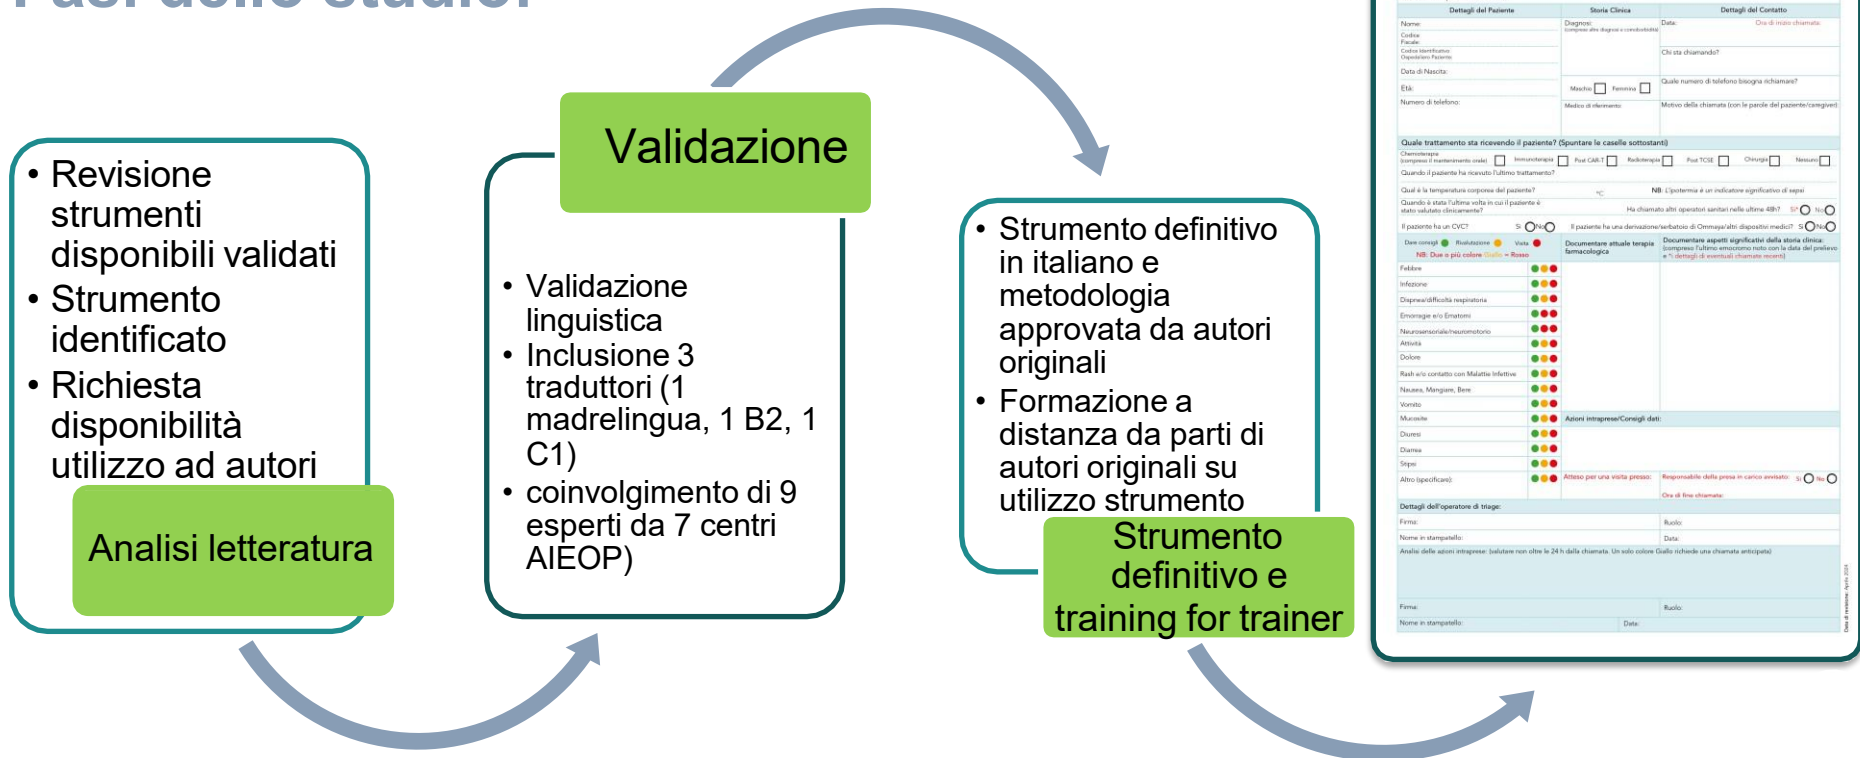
Fasi dello studio:

• Revisione strumenti disponibili validati
• Strumento identificato
• Richiesta disponibilità utilizzo ad autori

Analisi letteratura

Validazione

• Validazione linguistica
• Inclusione 3 traduttori (1 madrelingua, 1 B2, 1 C1)
• coinvolgimento di 9 esperti da 7 centri AIEOP)

• Strumento definitivo in italiano e metodologia approvata da autori originali
• Formazione a distanza da parti di autori originali su utilizzo strumento

Strumento definitivo e training for trainer

Dettagli del Paziente | Storia Clinica | Dettagli del Contatto
Nome: | Diagnosi: | Data: | Ora di inizio chiamata:
Codice Fiscale:
Chi sta chiamando?
Data di Nascita:
Età: | Maschio | Femmina | Quale numero di telefono bisogna richiamare?
Numero di telefono: | Medico di riferimento: | Motivo della chiamata (con le parole del paziente/caregiver)
Quale trattamento sta ricevendo il paziente? (Spuntare le caselle sottostanti)
Chemioterapia | Immunoterapia | Post CAR-T | Radioterapia | Post TCSE | Chirurgia | Nessuno
Quando il paziente ha ricevuto l'ultimo trattamento?
Qual è la temperatura corporea del paziente? | °C | NB: L'ipotermia è un indicatore significativo di sepsi
Quando è stata l'ultima volta in cui il paziente è stato valutato clinicamente? | Ha chiamato altri operatori sanitari nelle ultime 48h? | Sì | No
Il paziente ha un CVC? | Sì | No | Il paziente ha una derivazione/serbatoio di Ommaya/altri dispositivi medici? | Sì | No
Dare consigli | Rivalutazione | Visita | Documentare attuale terapia farmacologica | Documentare aspetti significativi della storia clinica
NB: Due o più colore Giallo = Rosso
Febbre
Infezione
Dispnea/difficoltà respiratoria
Emorragie e/o Ematomi
Neurosensoriale/neuromotorio
Attività
Dolore
Rash e/o contatto con Malattie Infettive
Nausea, Mangiare, Bere
Vomito
Mucosite | Azioni intraprese/Consigli dati:
Diuresi
Diarrea
Stipsi
Altro (specificare): | Atteso per una visita presso: | Responsabile della presa in carico avvisato: | Sì | No
Ora di fine chiamata:
Dettagli dell'operatore di triage:
Firma: | Ruolo:
Nome in stampatello: | Data:
Analisi delle azioni intraprese:
Firma: | Ruolo:
Nome in stampatello: | Data: